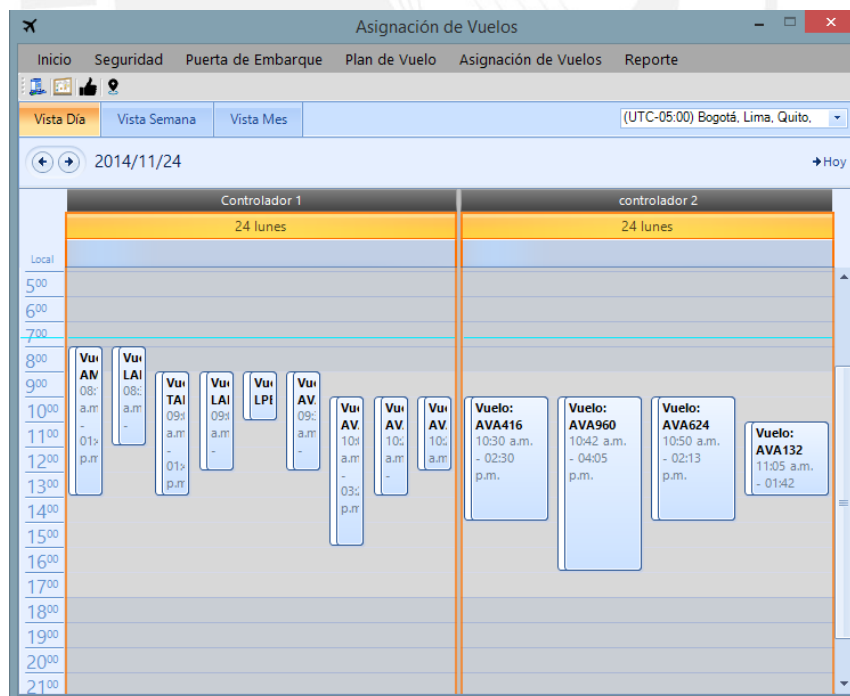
Asignación de Vuelos

Inicio Seguridad Puerta de Embarque Plan de Vuelo Asignación de Vuelos Reporte

Vista Día Vista Semana Vista Mes

(UTC-05:00) Bogotá, Lima, Quito,

2014/11/24

Hoy

Controlador 1

controlador 2

24 lunes

24 lunes

Local

$5^{00}$
$6^{00}$
$7^{00}$
$8^{00}$
$9^{00}$
$10^{00}$
$11^{00}$
$12^{00}$
$13^{00}$
$14^{00}$
$15^{00}$
$16^{00}$
$17^{00}$
$18^{00}$
$19^{00}$
$20^{00}$
$21^{00}$

Vu AM 08: a.m - 01: p.m

Vu LAI 08: a.m -

Vu TAI 09: a.m - 01: p.m

Vu LAI 09: a.m -

Vu LPI

Vu AV 09: a.m -

Vu AV 10: a.m - 03: p.m

Vu AV 10: a.m -

Vu AV 10: a.m

Vuelo: AVA416 10:30 a.m. - 02:30 p.m.

Vuelo: AVA960 10:42 a.m. - 04:05 p.m.

Vuelo: AVA624 10:50 a.m. - 02:13 p.m.

Vuelo: AVA132 11:05 a.m. - 01:42